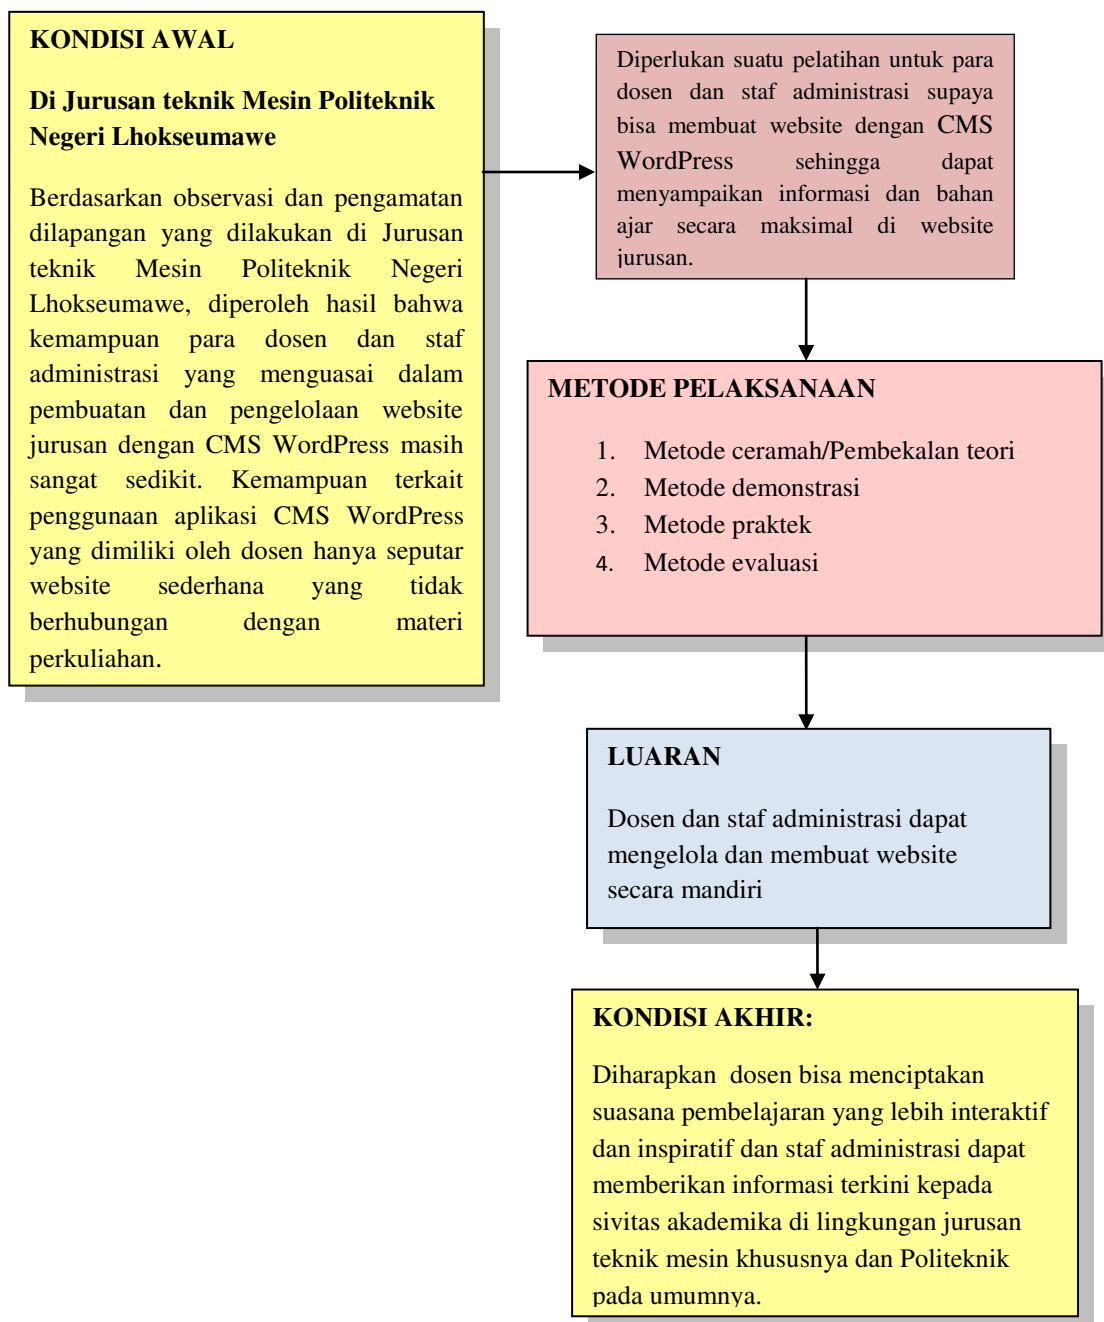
KONDISI AWAL

Di Jurusan teknik Mesin Politeknik Negeri Lhokseumawe

Berdasarkan observasi dan pengamatan dilapangan yang dilakukan di Jurusan teknik Mesin Politeknik Negeri Lhokseumawe, diperoleh hasil bahwa kemampuan para dosen dan staf administrasi yang menguasai dalam pembuatan dan pengelolaan website jurusan dengan CMS WordPress masih sangat sedikit. Kemampuan terkait penggunaan aplikasi CMS WordPress yang dimiliki oleh dosen hanya seputar website sederhana yang tidak berhubungan dengan materi perkuliahan.

Diperlukan suatu pelatihan untuk para dosen dan staf administrasi supaya bisa membuat website dengan CMS WordPress sehingga dapat menyampaikan informasi dan bahan ajar secara maksimal di website jurusan.

METODE PELAKSANAAN

1. Metode ceramah/Pembekalan teori
2. Metode demonstrasi
3. Metode praktek
4. Metode evaluasi

LUARAN

Dosen dan staf administrasi dapat mengelola dan membuat website secara mandiri

KONDISI AKHIR:

Diharapkan dosen bisa menciptakan suasana pembelajaran yang lebih interaktif dan inspiratif dan staf administrasi dapat memberikan informasi terkini kepada sivitas akademika di lingkungan jurusan teknik mesin khususnya dan Politeknik pada umumnya.